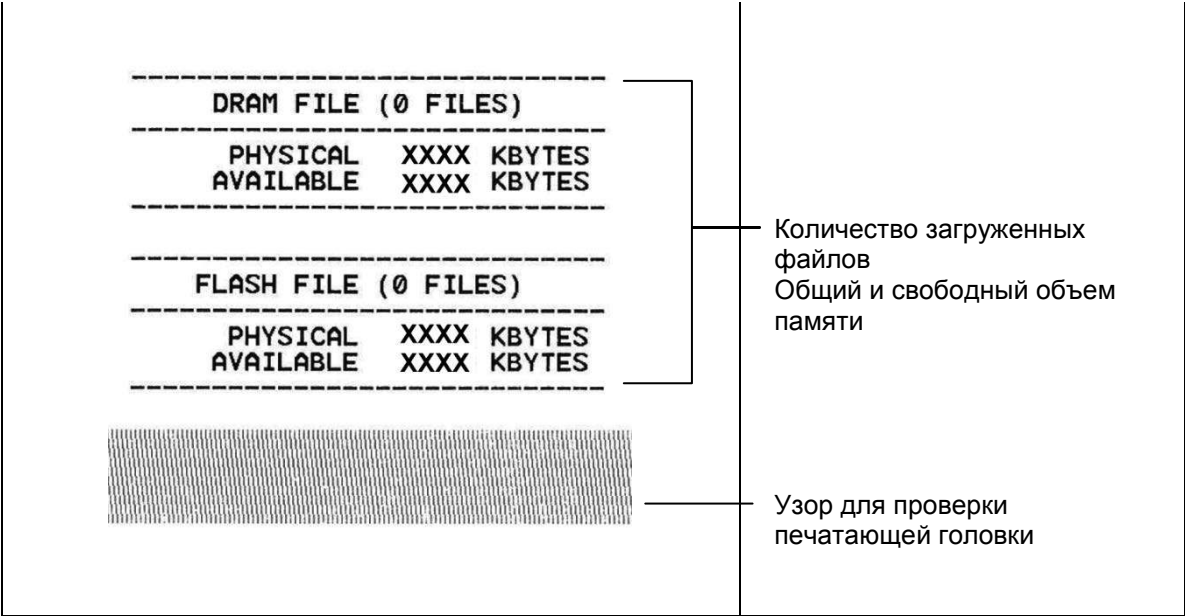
DRAM FILE (0 FILES)

PHYSICAL XXXX KBYTES
AVAILABLE XXXX KBYTES

FLASH FILE (0 FILES)

PHYSICAL XXXX KBYTES
AVAILABLE XXXX KBYTES

Количество загруженных файлов
Общий и свободный объем памяти

Узор для проверки печатающей головки